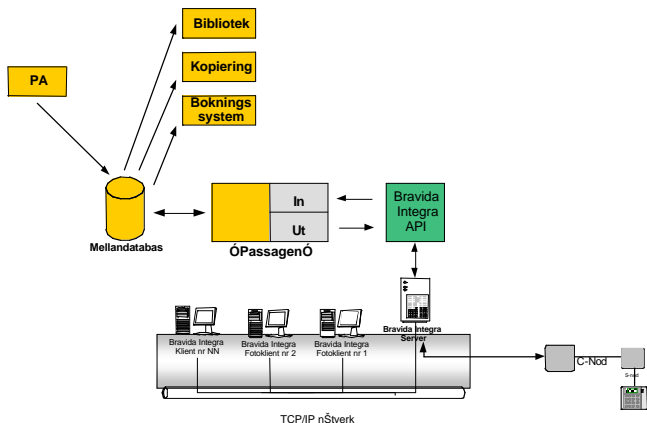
PA

Bibliotek

Kopiering

Boknings system

Mellandatabas

In

Ut

ÓPassagenÓ

Bravida Integra API

Bravida Integra Server

Bravida Integra Klient nr NN

Bravida Integra Fotoklient nr 2

Bravida Integra Fotoklient nr 1

C-Nod

S-nod

TCP/IP nŠtverk